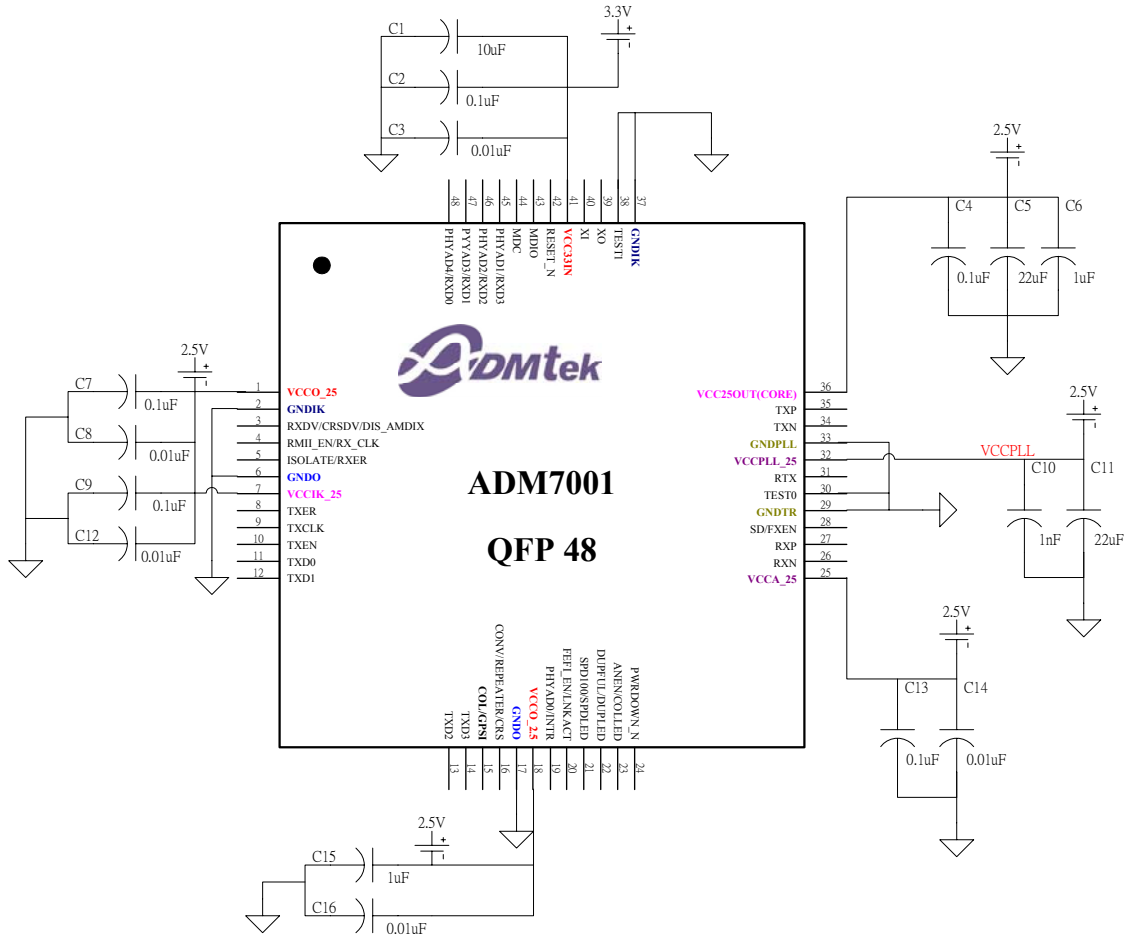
3.3V
C1 10uF
C2 0.1uF
C3 0.01uF

48 PHYAD4/RXD0
47 PYYAD3/RXD1
46 PHYAD2/RXD2
45 PHYAD1/RXD3
44 MDC
43 MDIO
42 RESET_N
41 VCC33IN
40 XI
39 XO
38 TEST1
37 GNDIK

2.5V
C4 0.1uF
C5 22uF
C6 1uF

DMtek

2.5V
C7 0.1uF
C8 0.01uF
C9 0.1uF
C12 0.01uF

1 VCCO_25
2 GNDIK
3 RXDV/CRSDV/DIS_AMDIX
4 RMII_EN/RX_CLK
5 ISOLATE/RXER
6 GNDO
7 VCCIK_25
8 TXER
9 TXCLK
10 TXEN
11 TXD0
12 TXD1

ADM7001

QFP 48

36 VCC25OUT(CORE)
35 TXP
34 TXN
33 GNDPLL
32 VCCPLL_25
31 RTX
30 TEST0
29 GNDTR
28 SD/FXEN
27 RXP
26 RXN
25 VCCA_25

2.5V
VCCPLL
C10 1nF
C11 22uF

2.5V
C13 0.1uF
C14 0.01uF

13 TXD2
14 TXD3
15 COL/GPSI
16 CONV/REPEATER/CRS
17 GNDO
18 VCCO_25
19 PHYAD0/INTR
20 FEFI_EN/LNKACT
21 SPD100/SPDLED
22 DUPFUL/DUPLED
23 ANEN/COLLED
24 PWRDOWN_N

2.5V
C15 1uF
C16 0.01uF